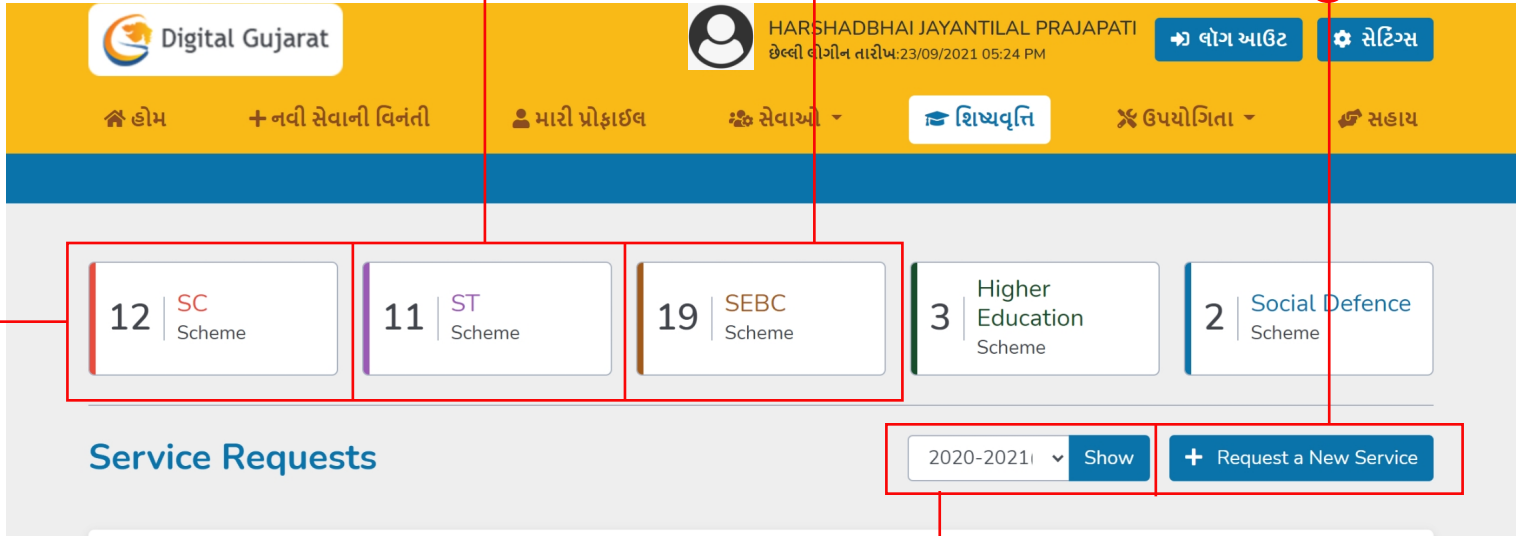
Digital Gujarat

HARSHADBHAI JAYANTILAL PRAJAPATI
છેલ્લી લોગીન તારીખ:23/09/2021 05:24 PM

લૉગ આઉટ
સેટિંગ્સ

હોમ
નવી સેવાની વિનંતી
મારી પ્રોફાઇલ
સેવાઓ
શિષ્યવૃત્તિ
ઉપયોગિતા
સહાય

12 SC Scheme
11 ST Scheme
19 SEBC Scheme
3 Higher Education Scheme
2 Social Defence Scheme

Service Requests

2020-2021
Show
Request a New Service